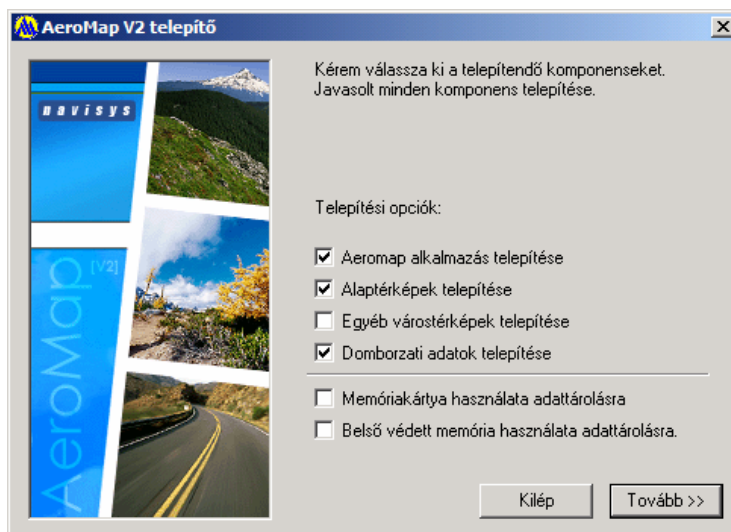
AeroMap V2 telepítő

navisys

AeroMap [V2]

Kérem válassza ki a telepítendő komponenseket. Javasolt minden komponens telepítése.

Telepítési opciók:

Aeromap alkalmazás telepítése

Alaptérképek telepítése

Egyéb várostérképek telepítése

Domborzati adatok telepítése

Memóriakártya használata adattárolásra

Belső védett memória használata adattárolásra.

Kilép

Tovább >>